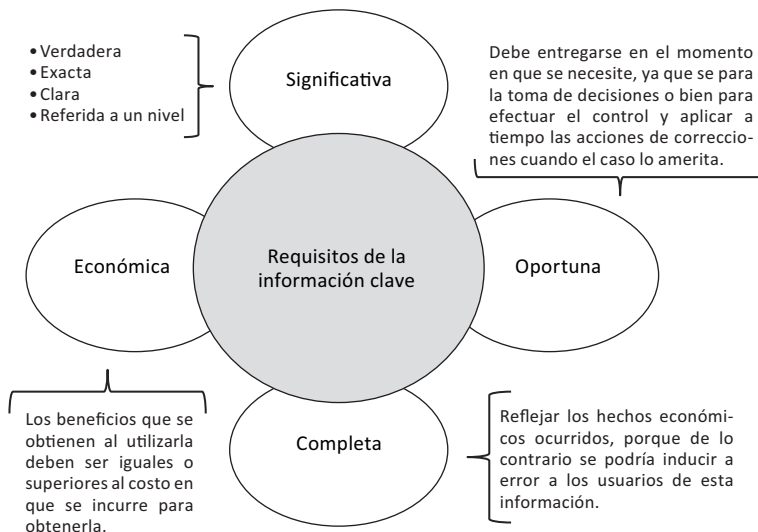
• Verdadera
• Exacta
• Clara
• Referida a un nivel

Significativa

Debe entregarse en el momento en que se necesite, ya que se para la toma de decisiones o bien para efectuar el control y aplicar a tiempo las acciones de correcciones cuando el caso lo amerita.

Económica

Requisitos de la información clave

Oportuna

Los beneficios que se obtienen al utilizarla deben ser iguales o superiores al costo en que se incurre para obtenerla.

Completa

Reflejar los hechos económicos ocurridos, porque de lo contrario se podría inducir a error a los usuarios de esta información.